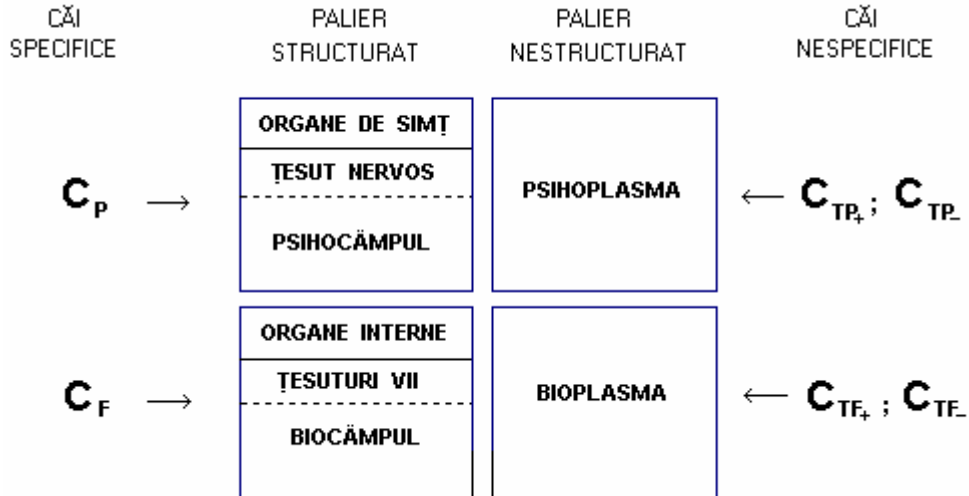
CĂI SPECIFICE

PALIER STRUCTURAT

PALIER NESTRUCTURAT

CĂI NESPECIFICE

$C_P \longrightarrow$

ORGANE DE SIMȚ

ȚESUT NERVOS

PSIHOCÂMPUL

PSIHOPLASMA

$\longleftarrow C_{TP_+}$ ; $C_{TP_-}$

$C_F \longrightarrow$

ORGANE INTERNE

ȚESUTURI VII

BIOCÂMPUL

BIOPLASMA

$\longleftarrow C_{TF_+}$ ; $C_{TF_-}$